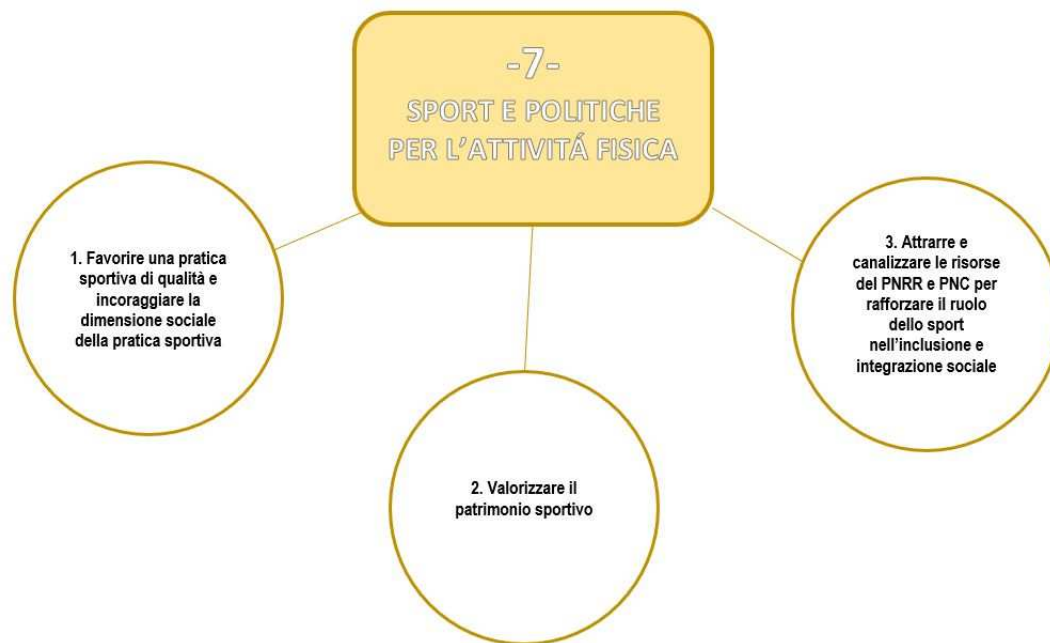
-7-
SPORT E POLITICHE PER L'ATTIVITÁ FISICA

1. Favorire una pratica sportiva di qualità e incoraggiare la dimensione sociale della pratica sportiva

3. Attrarre e canalizzare le risorse del PNRR e PNC per rafforzare il ruolo dello sport nell'inclusione e integrazione sociale

2. Valorizzare il patrimonio sportivo